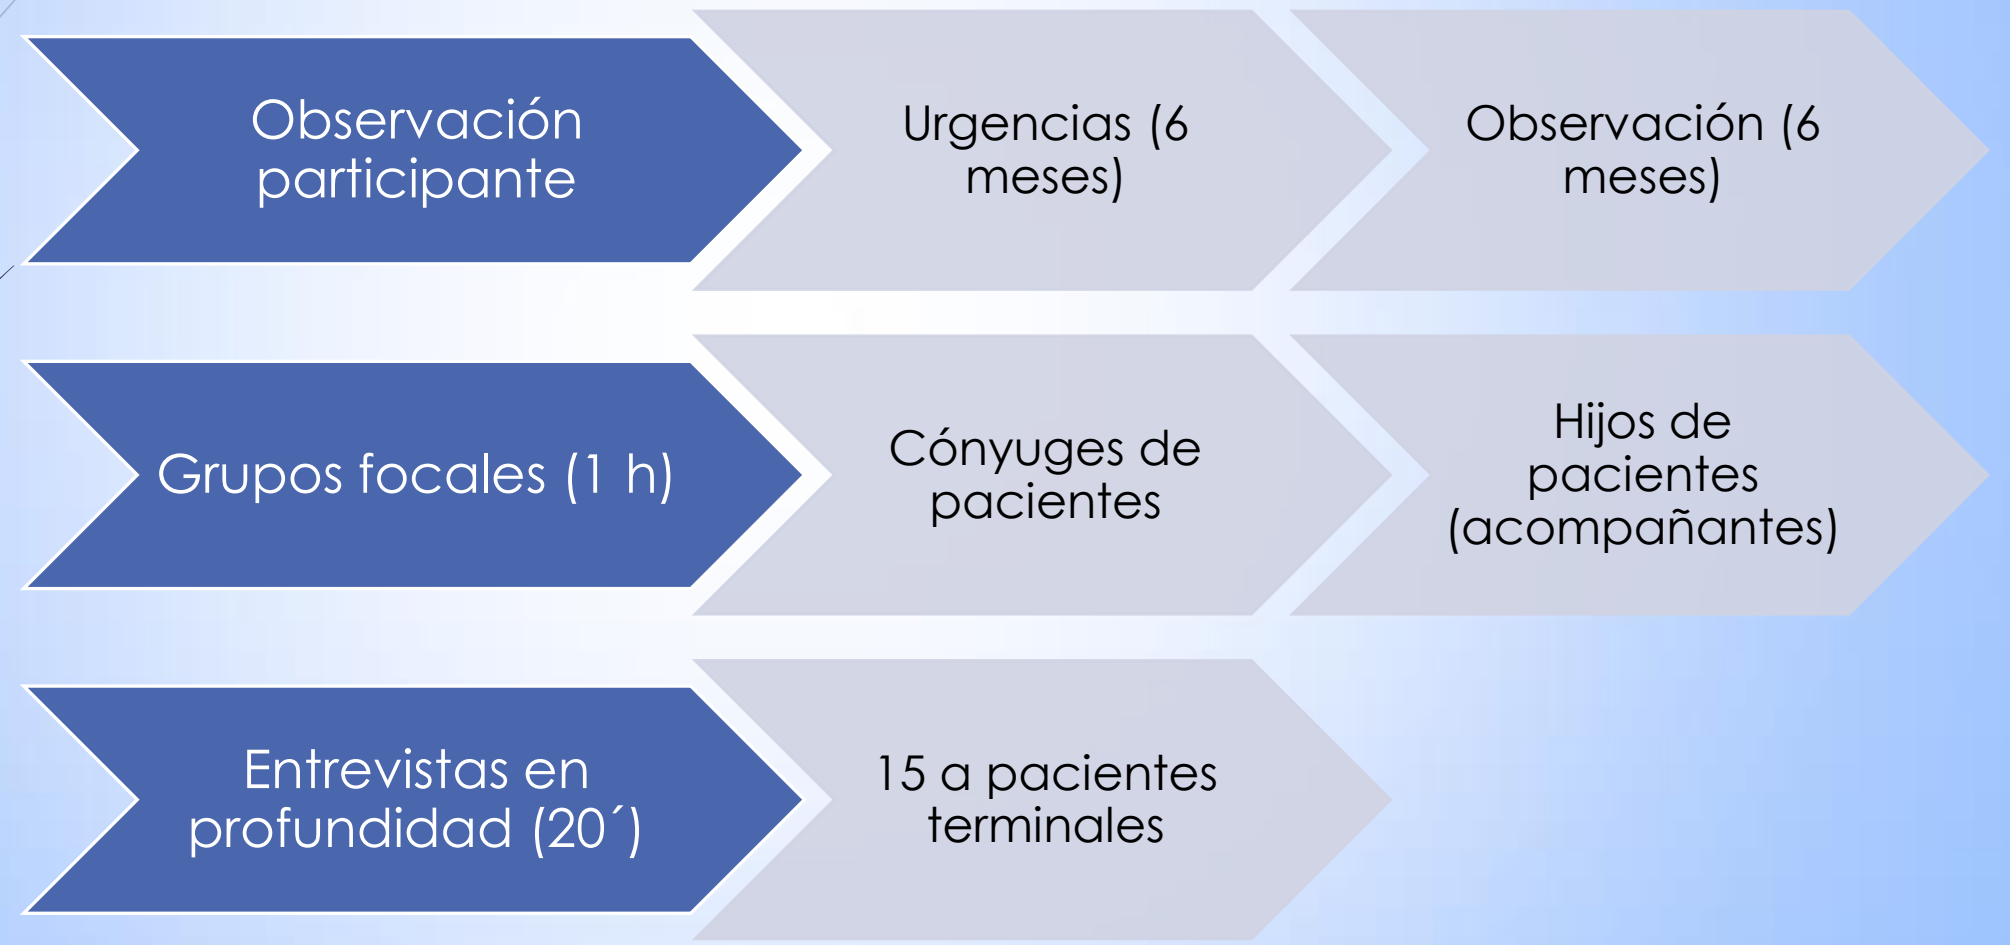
Observación participante

Urgencias (6 meses)

Observación (6 meses)

Grupos focales (1 h)

Cónyuges de pacientes

Hijos de pacientes (acompañantes)

Entrevistas en profundidad (20´)

15 a pacientes terminales